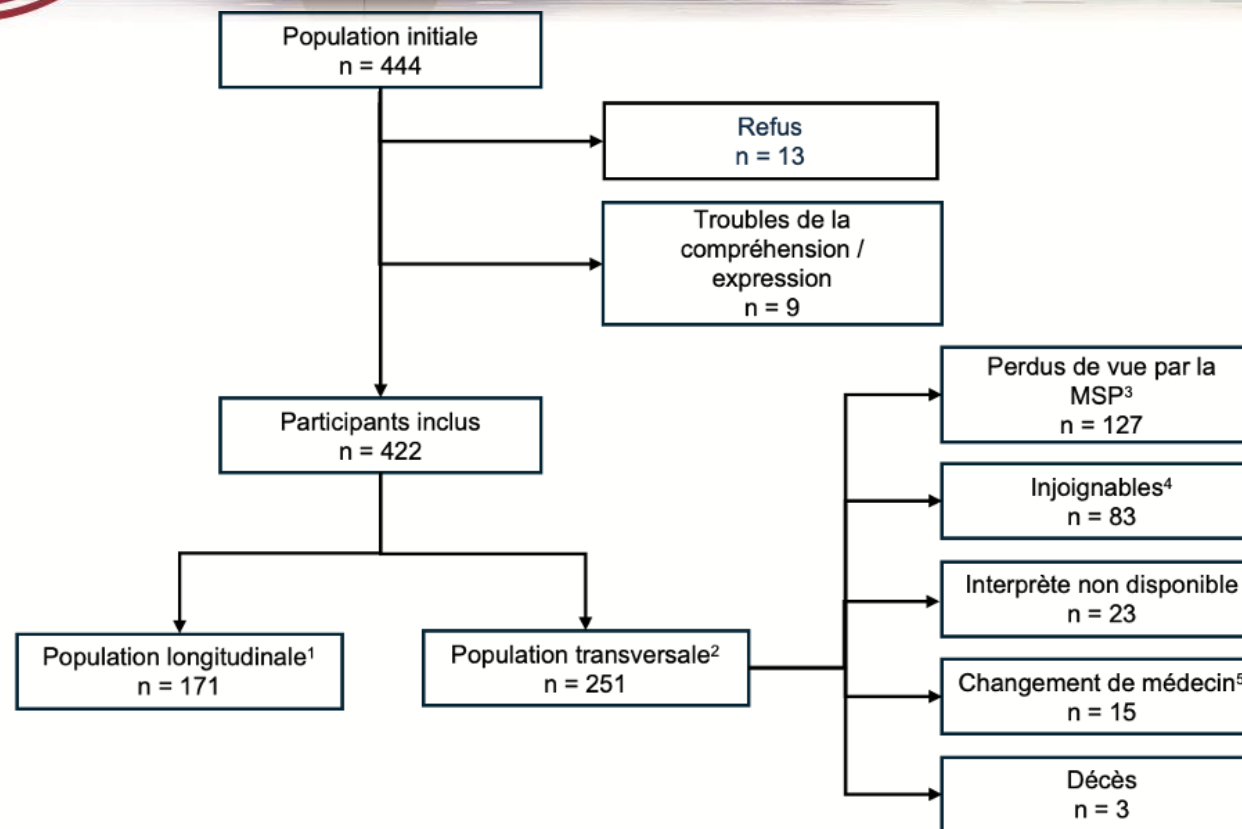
Population initiale
n = 444

Refus
n = 13

Troubles de la compréhension / expression
n = 9

Participants inclus
n = 422

Perdus de vue par la MSP$^3$
n = 127

Injoignables$^4$
n = 83

Interprète non disponible
n = 23

Changement de médecin$^5$
n = 15

Décès
n = 3

Population longitudinale$^1$
n = 171

Population transversale$^2$
n = 251